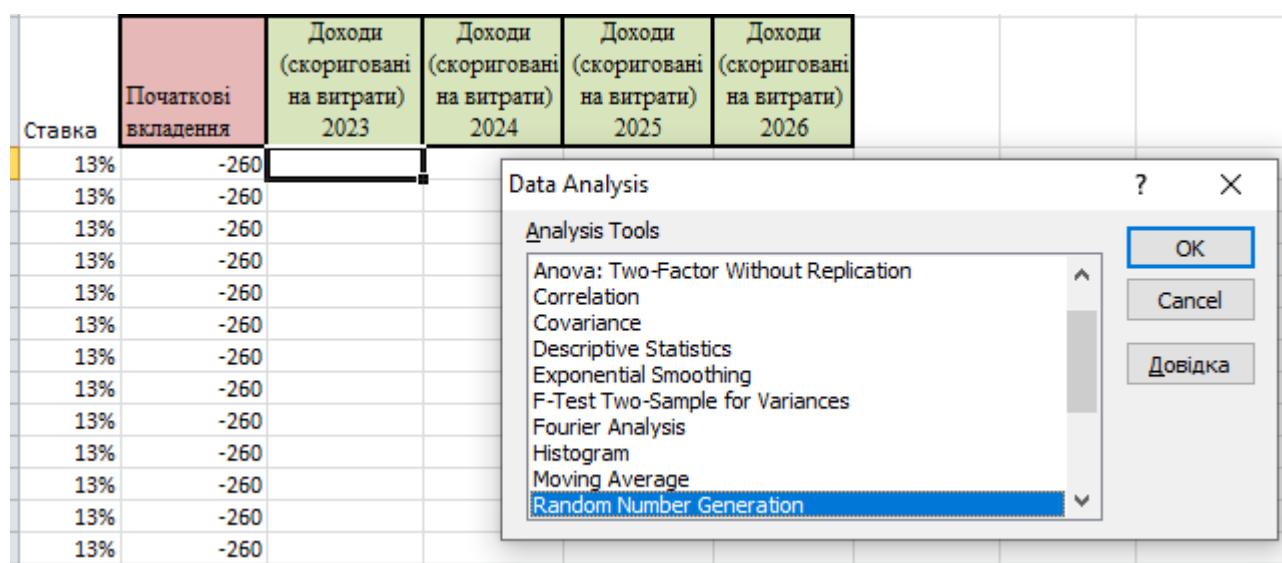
| Ставка | Початкові вкладення | Доходи (скориговані на витрати) 2023 | Доходи (скориговані на витрати) 2024 | Доходи (скориговані на витрати) 2025 | Доходи (скориговані на витрати) 2026 |
|---|---|---|---|---|---|
| 13% | -260 | | | | |
| 13% | -260 | | | | |
| 13% | -260 | | | | |
| 13% | -260 | | | | |
| 13% | -260 | | | | |
| 13% | -260 | | | | |
| 13% | -260 | | | | |
| 13% | -260 | | | | |
| 13% | -260 | | | | |
| 13% | -260 | | | | |
| 13% | -260 | | | | |
| 13% | -260 | | | | |
| 13% | -260 | | | | |

Data Analysis
?
×

Analysis Tools
Anova: Two-Factor Without Replication
Correlation
Covariance
Descriptive Statistics
Exponential Smoothing
F-Test Two-Sample for Variances
Fourier Analysis
Histogram
Moving Average
Random Number Generation

OK
Cancel
Довідка